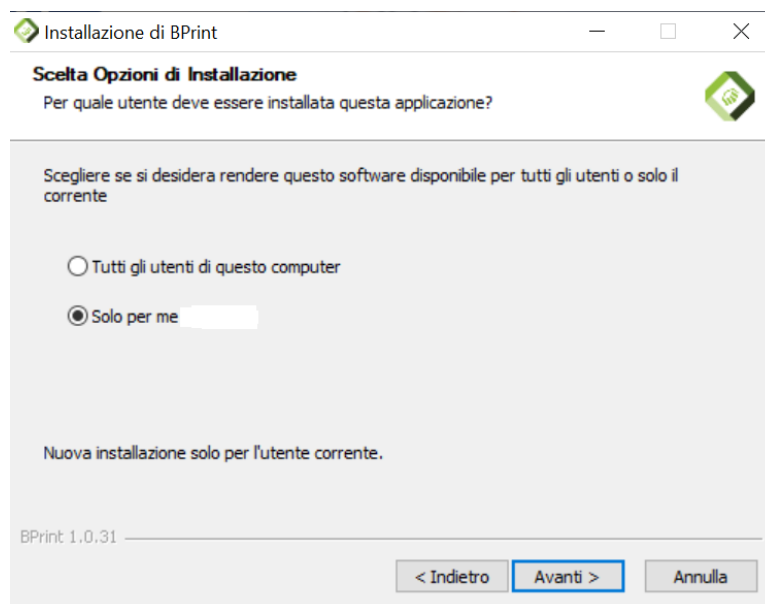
Installazione di BPrint

Scelta Opzioni di Installazione
Per quale utente deve essere installata questa applicazione?

Scegliere se si desidera rendere questo software disponibile per tutti gli utenti o solo il corrente

Tutti gli utenti di questo computer

Solo per me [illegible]

Nuova installazione solo per l'utente corrente.

BPrint 1.0.31

< Indietro
Avanti >
Annulla